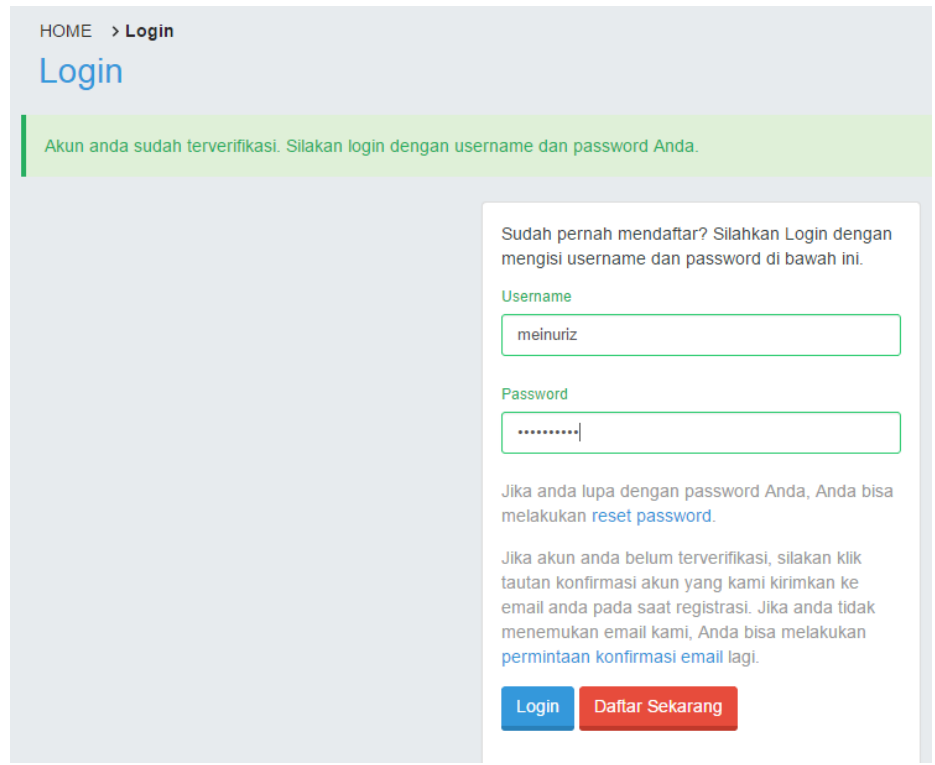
HOME > Login

Login

Akun anda sudah terverifikasi. Silakan login dengan username dan password Anda.

Sudah pernah mendaftar? Silahkan Login dengan mengisi username dan password di bawah ini.

Username

meinuriz

Password

••••••••••

Jika anda lupa dengan password Anda, Anda bisa melakukan reset password.

Jika akun anda belum terverifikasi, silakan klik tautan konfirmasi akun yang kami kirimkan ke email anda pada saat registrasi. Jika anda tidak menemukan email kami, Anda bisa melakukan permintaan konfirmasi email lagi.

Login Daftar Sekarang